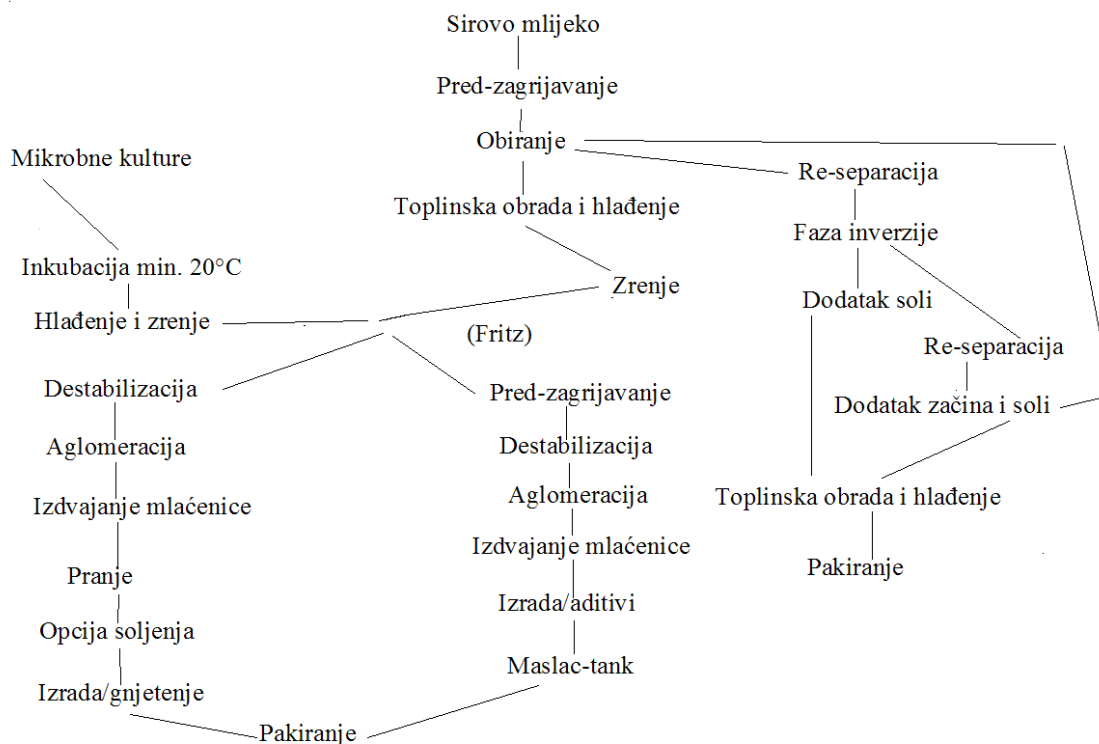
Sirovo mlijeko

Pred-zagrijavanje

Obiranje

Mikrobne kulture

Re-separacija

Toplinska obrada i hlađenje

Faza inverzije

Inkubacija min. 20°C

Zrenje

Dodatak soli

Hlađenje i zrenje

(Fritz)

Re-separacija

Destabilizacija

Pred-zagrijavanje

Dodatak začina i soli

Aglomeracija

Destabilizacija

Aglomeracija

Izdvajanje mlaćenice

Toplinska obrada i hlađenje

Izdvajanje mlaćenice

Pakiranje

Pranje

Izrada/aditivi

Opcija soljenja

Maslac-tank

Izrada/gnjetenje

Pakiranje